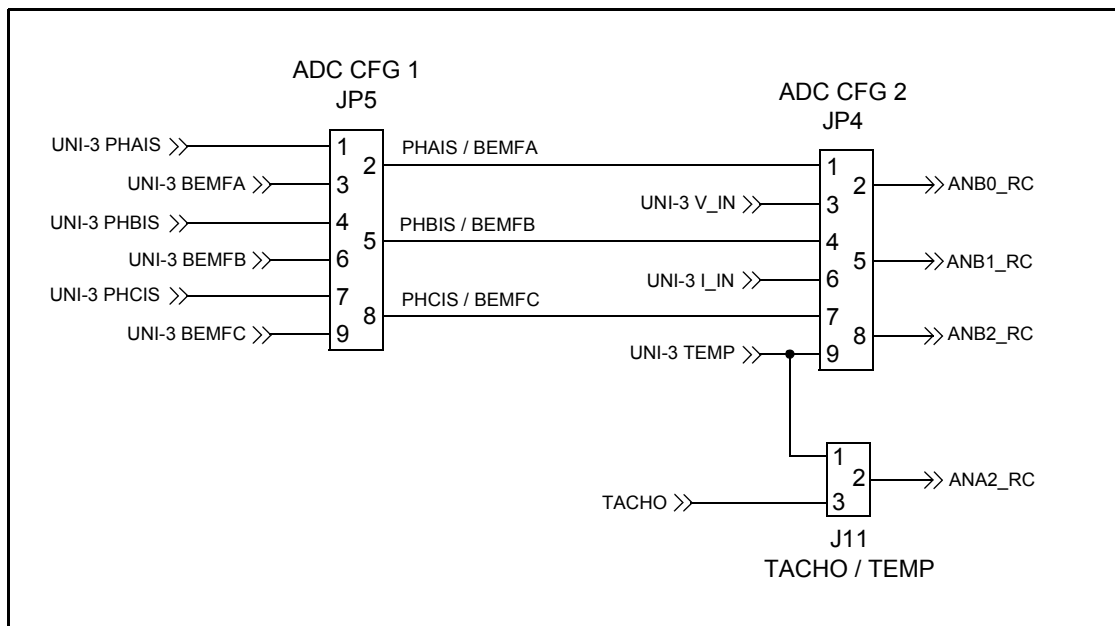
ADC CFG 1
JP5

UNI-3 PHAIS
1
2
PHAIS / BEMFA
UNI-3 BEMFA
3
UNI-3 PHBIS
4
5
PHBIS / BEMFB
UNI-3 BEMFB
6
UNI-3 PHCIS
7
8
PHCIS / BEMFC
UNI-3 BEMFC
9

ADC CFG 2
JP4

1
2
ANB0_RC
UNI-3 V_IN
3
4
5
ANB1_RC
UNI-3 I_IN
6
7
8
ANB2_RC
UNI-3 TEMP
9

1
2
ANA2_RC
TACHO
3

J11
TACHO / TEMP